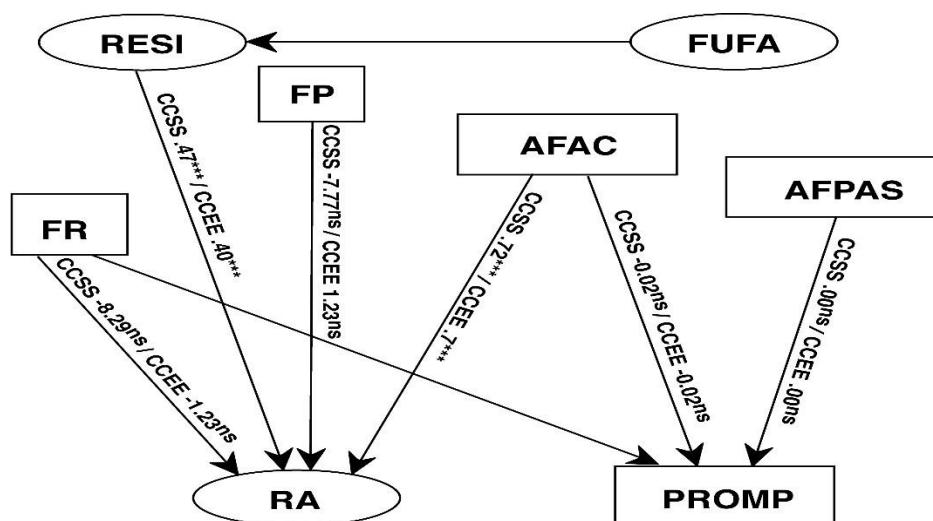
RESI

FUFA

FP

AFAC

AFPAS

FR

CCSS .47*** / CCEE .40***

CCSS -7.77ns / CCEE 1.23ns

CCSS .72*** / CCEE .7***

CCSS -0.02ns / CCEE -0.02ns

CCSS .00ns / CCEE .00ns

CCSS -8.29ns / CCEE -1.23ns

RA

PROMP